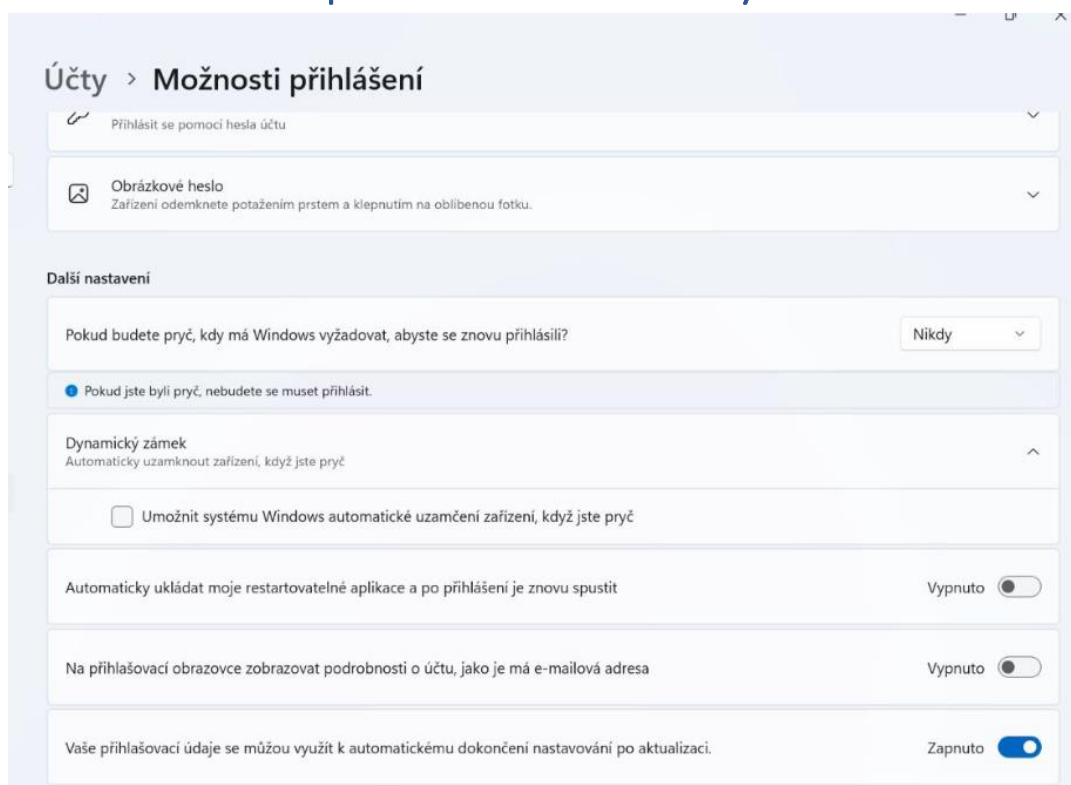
Účty > Možnosti přihlášení

Přihlásit se pomocí hesla účtu

Obrázkové heslo
Zařízení odemknete potažením prstem a klepnutím na oblíbenou fotku.

Další nastavení

Pokud budete pryč, kdy má Windows vyžadovat, abyste se znovu přihlásili?

Nikdy

Pokud jste byli pryč, nebudete se muset přihlásit.

Dynamický zámek
Automaticky uzamknout zařízení, když jste pryč

Umožnit systému Windows automatické uzamčení zařízení, když jste pryč

Automaticky ukládat moje restartovatelné aplikace a po přihlášení je znovu spustit

Vypnuto

Na přihlašovací obrazovce zobrazovat podrobnosti o účtu, jako je má e-mailová adresa

Vypnuto

Vaše přihlašovací údaje se můžou využít k automatickému dokončení nastavování po aktualizaci.

Zapnuto